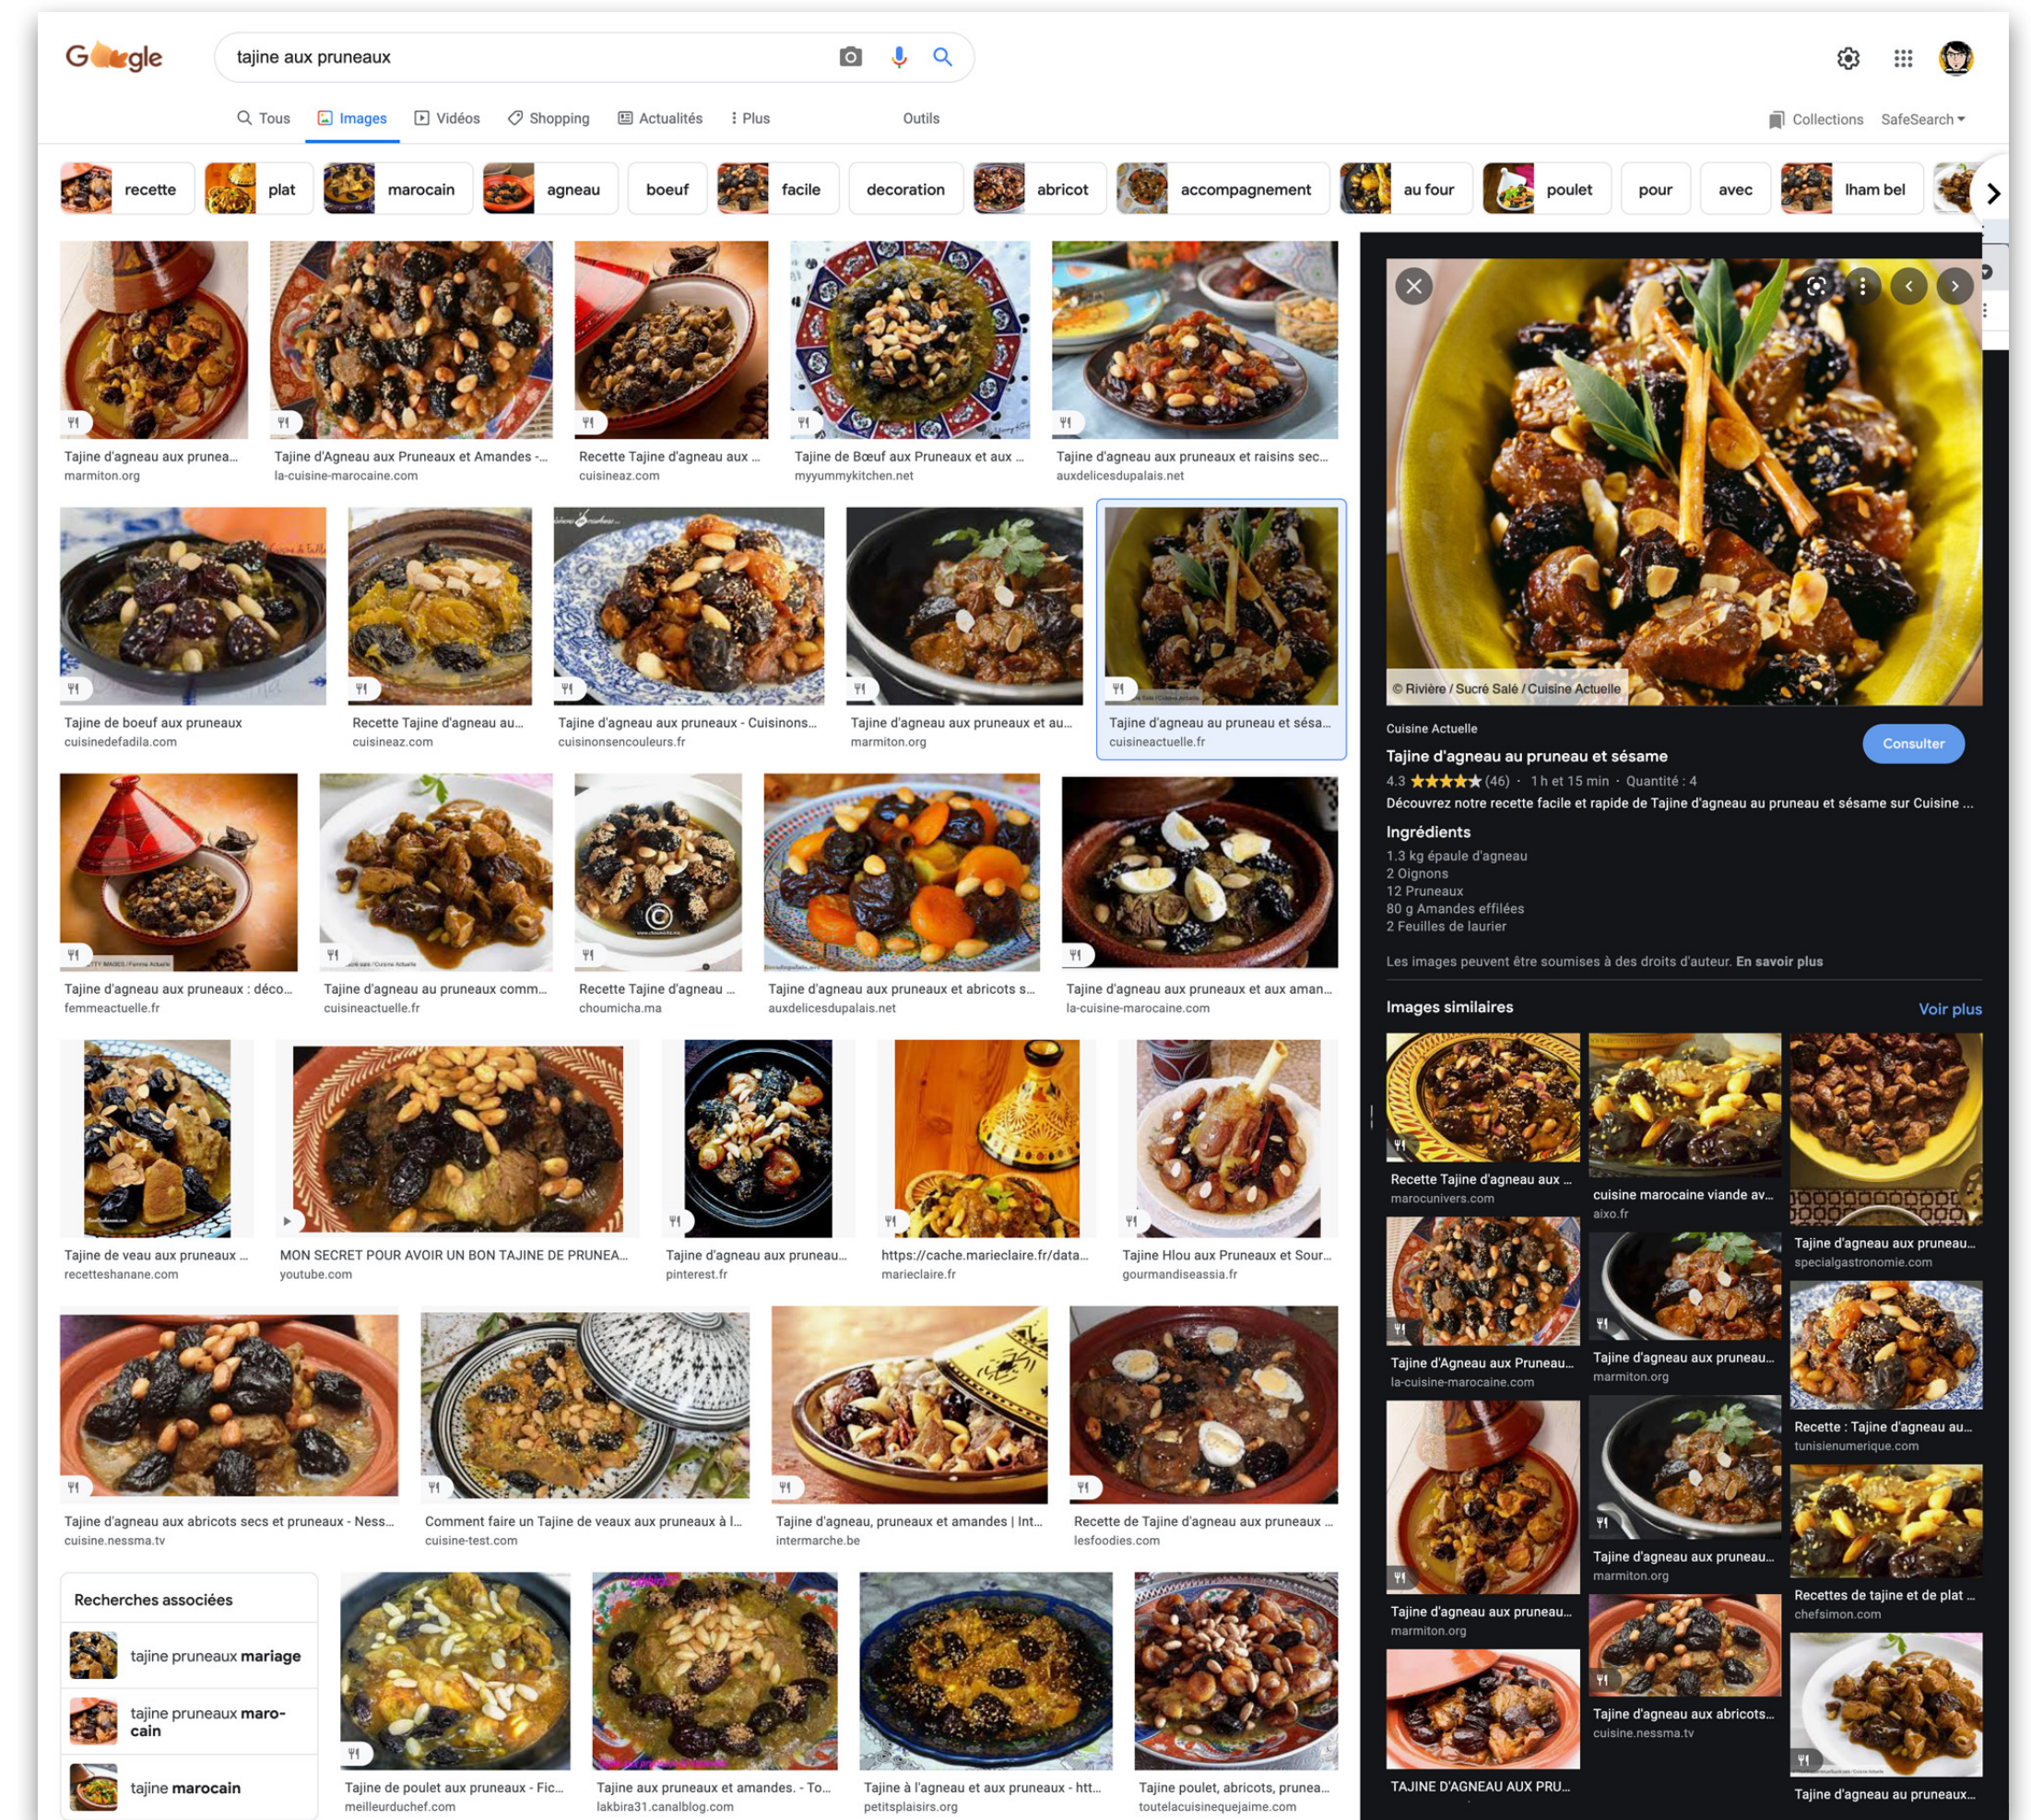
tajine aux pruneaux

Tous Images Vidéos Shopping Actualités Plus Outils Collections SafeSearch

recette plat marocain agneau boeuf facile decoration abricot accompagnement au four poulet pour avec lham bel

Tajine d'agneau aux prunea... marmiton.org
Tajine d'Agneau aux Pruneaux et Amandes -... la-cuisine-marocaine.com
Recette Tajine d'agneau aux ... cuisineaz.com
Tajine de Bœuf aux Pruneaux et aux ... myyummykitchen.net
Tajine d'agneau aux pruneaux et raisins sec... auxdelicesdupalais.net
Tajine de boeuf aux pruneaux cuisinedefadila.com
Recette Tajine d'agneau au... cuisineaz.com
Tajine d'agneau aux pruneaux - Cuisinons... cuisinonsencouleurs.fr
Tajine d'agneau aux pruneaux et au... marmiton.org
Tajine d'agneau au pruneau et sésa... cuisineactuelle.fr
Tajine d'agneau aux pruneaux : déco... femmeactuelle.fr
Tajine d'agneau au pruneaux comm... cuisineactuelle.fr
Recette Tajine d'agneau ... choumicha.ma
Tajine d'agneau aux pruneaux et abricots s... auxdelicesdupalais.net
Tajine d'agneau aux pruneaux et aux aman... la-cuisine-marocaine.com
Tajine de veau aux pruneaux ... recetteshanane.com
MON SECRET POUR AVOIR UN BON TAJINE DE PRUNEA... youtube.com
Tajine d'agneau aux pruneau... pinterest.fr
https://cache.marieclaire.fr/data... marieclaire.fr
Tajine Hlou aux Pruneaux et Sour... gourmandiseassia.fr
Tajine d'agneau aux abricots secs et pruneaux - Ness... cuisine.nessma.tv
Comment faire un Tajine de veaux aux pruneaux à l... cuisine-test.com
Tajine d'agneau, pruneaux et amandes | Int... intermarche.be
Recette de Tajine d'agneau aux pruneaux ... lesfoodies.com

Recherches associées
tajine pruneaux mariage
tajine pruneaux marocain
tajine marocain

Tajine de poulet aux pruneaux - Fic... meilleurduchef.com
Tajine aux pruneaux et amandes. - To... lakbira31.canalblog.com
Tajine à l'agneau et aux pruneaux - htt... petitsplaisirs.org
Tajine poulet, abricots, prunea... toutelacuisinequejaime.com

© Rivière / Sucré Salé / Cuisine Actuelle
Cuisine Actuelle
Tajine d'agneau au pruneau et sésame
Consulter
4.3 ★★★★★ (46) · 1 h et 15 min · Quantité : 4
Découvrez notre recette facile et rapide de Tajine d'agneau au pruneau et sésame sur Cuisine ...
Ingrédients
1.3 kg épaule d'agneau
2 Oignons
12 Pruneaux
80 g Amandes effilées
2 Feuilles de laurier
Les images peuvent être soumises à des droits d'auteur. En savoir plus
Images similaires
Voir plus
Recette Tajine d'agneau aux ... marocunivers.com
cuisine marocaine viande av... aixo.fr
Tajine d'agneau aux pruneau... specialgastronomie.com
Tajine d'Agneau aux Pruneau... la-cuisine-marocaine.com
Tajine d'agneau aux pruneau... marmiton.org
Recette : Tajine d'agneau au... tunisienumerique.com
Tajine d'agneau aux pruneau... marmiton.org
Tajine d'agneau aux pruneau... marmiton.org
Recettes de tajine et de plat ... chefsimon.com
Tajine d'agneau aux abricots... cuisine.nessma.tv
TAJINE D'AGNEAU AUX PRU...
Tajine d'agneau au pruneaux...